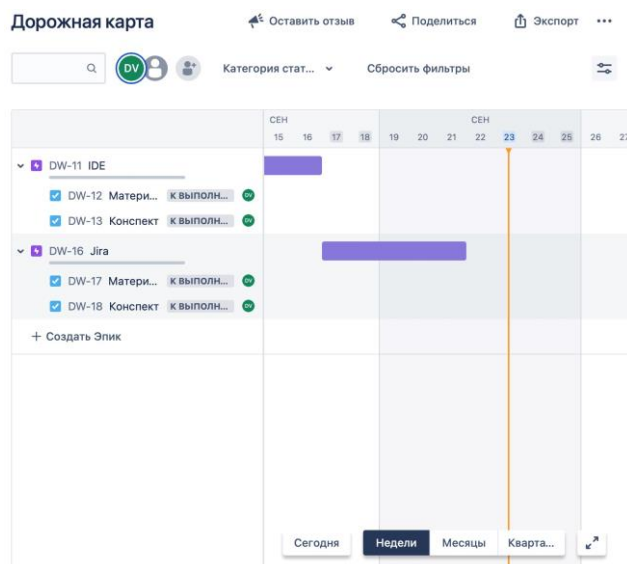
Дорожная карта
Оставить отзыв
Поделиться
Экспорт
•••

DV
Категория стат...
Сбросить фильтры

СЕН
15 16 17 18
СЕН
19 20 21 22 23 24 25 26 27

DW-11 IDE
DW-12 Матери... К ВЫПОЛН... DV
DW-13 Конспект К ВЫПОЛН... DV
DW-16 Jira
DW-17 Матери... К ВЫПОЛН... DV
DW-18 Конспект К ВЫПОЛН... DV
+ Создать Эпик

Сегодня
Недели
Месяцы
Кварта...